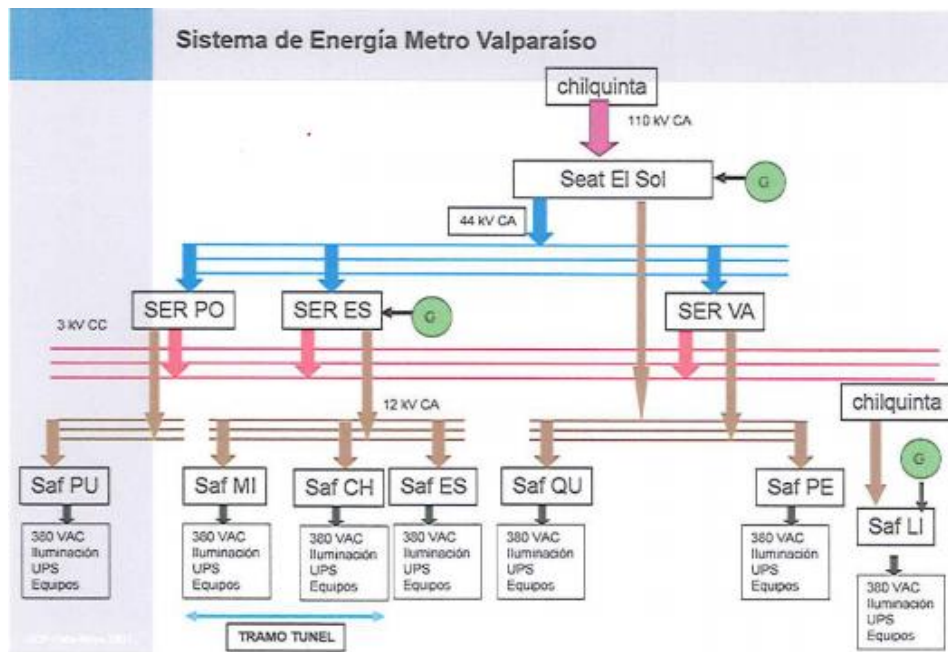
Sistema de Energía Metro Valparaíso

chilquinta

110 kV CA

Seat El Sol

G

44 kV CA

SER PO

SER ES

G

SER VA

3 kV CC

12 kV CA

chilquinta

G

Saf PU

Saf MI

Saf CH

Saf ES

Saf QU

Saf PE

Saf LI

380 VAC
Iluminación
UPS
Equipos

380 VAC
Iluminación
UPS
Equipos

380 VAC
Iluminación
UPS
Equipos

380 VAC
Iluminación
UPS
Equipos

380 VAC
Iluminación
UPS
Equipos

380 VAC
Iluminación
UPS
Equipos

380 VAC
Iluminación
UPS
Equipos

TRAMO TUNEL

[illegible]